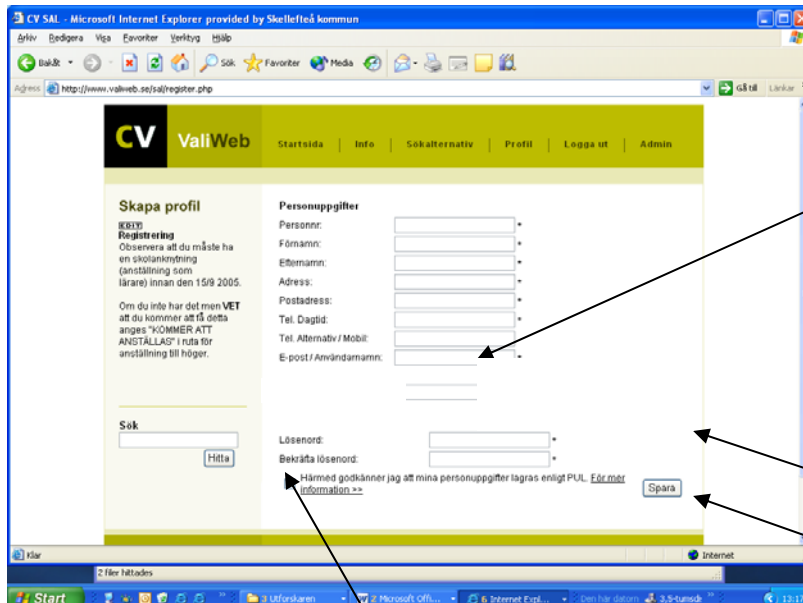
CV SAL - Microsoft Internet Explorer provided by Skellefteå kommun

Arkiv Redigera Visa Favoriter Verktyg Hjälp

Bakåt Sök Favoriter Media

Adress http://www.valiweb.se/sal/register.php

Gå till Länkar

CV ValiWeb

Startsida | Info | Sökalternativ | Profil | Logga ut | Admin

Skapa profil

EDIT
Registrering
Observera att du måste ha en skolanknytning (anställning som lärare) innan den 15/9 2005.

Om du inte har det men VET att du kommer att få detta anges "KOMMER ATT ANSTÄLLAS" i ruta för anställning till höger.

Sök

Hitta

Personuppgifter

Personnr: *
Förnamn: *
Efternamn: *
Adress: *
Postadress: *
Tel. Dagtid: *
Tel. Alternativ / Mobil:
E-post / Användarnamn: *

Lösenord: *
Bekräfta lösenord: *

Härmed godkänner jag att mina personuppgifter lagras enligt PUL. För mer information >>

Spara

Klar

Internet

2 filer hittades

Start

3 Utforskaren

2 Microsoft Offi...

6 Internet Expl...

Den här datorn

3,5-tumsdi

13:1